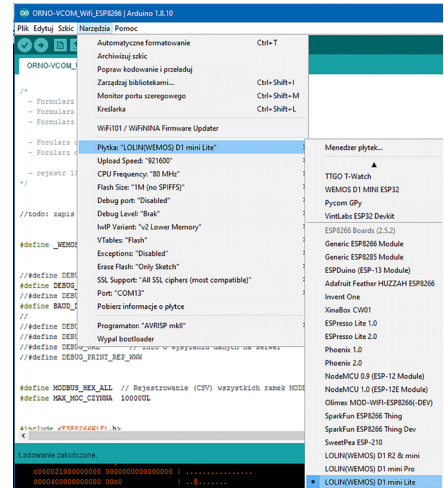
ORNO-VCOM_Wifi_ESP8266 | Arduino 1.8.10

Plik Edytuj Szkic Narzędzia Pomoc

ORNO-VCOM_

/*
- Formularz
- Formularz
- Formularz
- Forularz
- Forularz
- rejestr 11

//todo: zapis

#define _WEMOS

//#define DEBUG
//#define DEBUG
//#define DEBUG
#define BAUD_
//
//#define DEBUG
//#define DEBUG
//#define DEBUG_OTA // Info o wysyłaniu danych na serwer
//#define DEBUG_PRINT_REP_WWW

#define MODBUS_HEX_ALL // Rejestrowanie (CSV) wszystkich ramek MODB
#define MAX_MOC_CZYNNA 10000UL

#include <ESP8266WiFi.h>

Ładowanie zakończone.

Automatyczne formatowanie Ctrl+T
Archiwizuj szkic
Popraw kodowanie i przeładuj
Zarządzaj bibliotekami... Ctrl+Shift+I
Monitor portu szeregowego Ctrl+Shift+M
Kreślarka Ctrl+Shift+L
WiFi101 / WiFiNINA Firmware Updater
Płytka: "LOLIN(WEMOS) D1 mini Lite"
Upload Speed: "921600"
CPU Frequency: "80 MHz"
Flash Size: "1M (no SPIFFS)"
Debug port: "Disabled"
Debug Level: "Brak"
lwIP Variant: "v2 Lower Memory"
VTables: "Flash"
Exceptions: "Disabled"
Erase Flash: "Only Sketch"
SSL Support: "All SSL ciphers (most compatible)"
Port: "COM13"
Pobierz informacje o płytce
Programator: "AVRISP mkII"
Wypal bootloader

Menedżer płytek...
▲
TTGO T-Watch
WEMOS D1 MINI ESP32
Pycom GPy
VintLabs ESP32 Devkit
ESP8266 Boards (2.5.2)
Generic ESP8266 Module
Generic ESP8285 Module
ESPDuino (ESP-13 Module)
Adafruit Feather HUZZAH ESP8266
Invent One
XinaBox CW01
ESPresso Lite 1.0
ESPresso Lite 2.0
Phoenix 1.0
Phoenix 2.0
NodeMCU 0.9 (ESP-12 Module)
NodeMCU 1.0 (ESP-12E Module)
Olimex MOD-WIFI-ESP8266(-DEV)
SparkFun ESP8266 Thing
SparkFun ESP8266 Thing Dev
SweetPea ESP-210
LOLIN(WEMOS) D1 R2 & mini
LOLIN(WEMOS) D1 mini Pro
LOLIN(WEMOS) D1 mini Lite